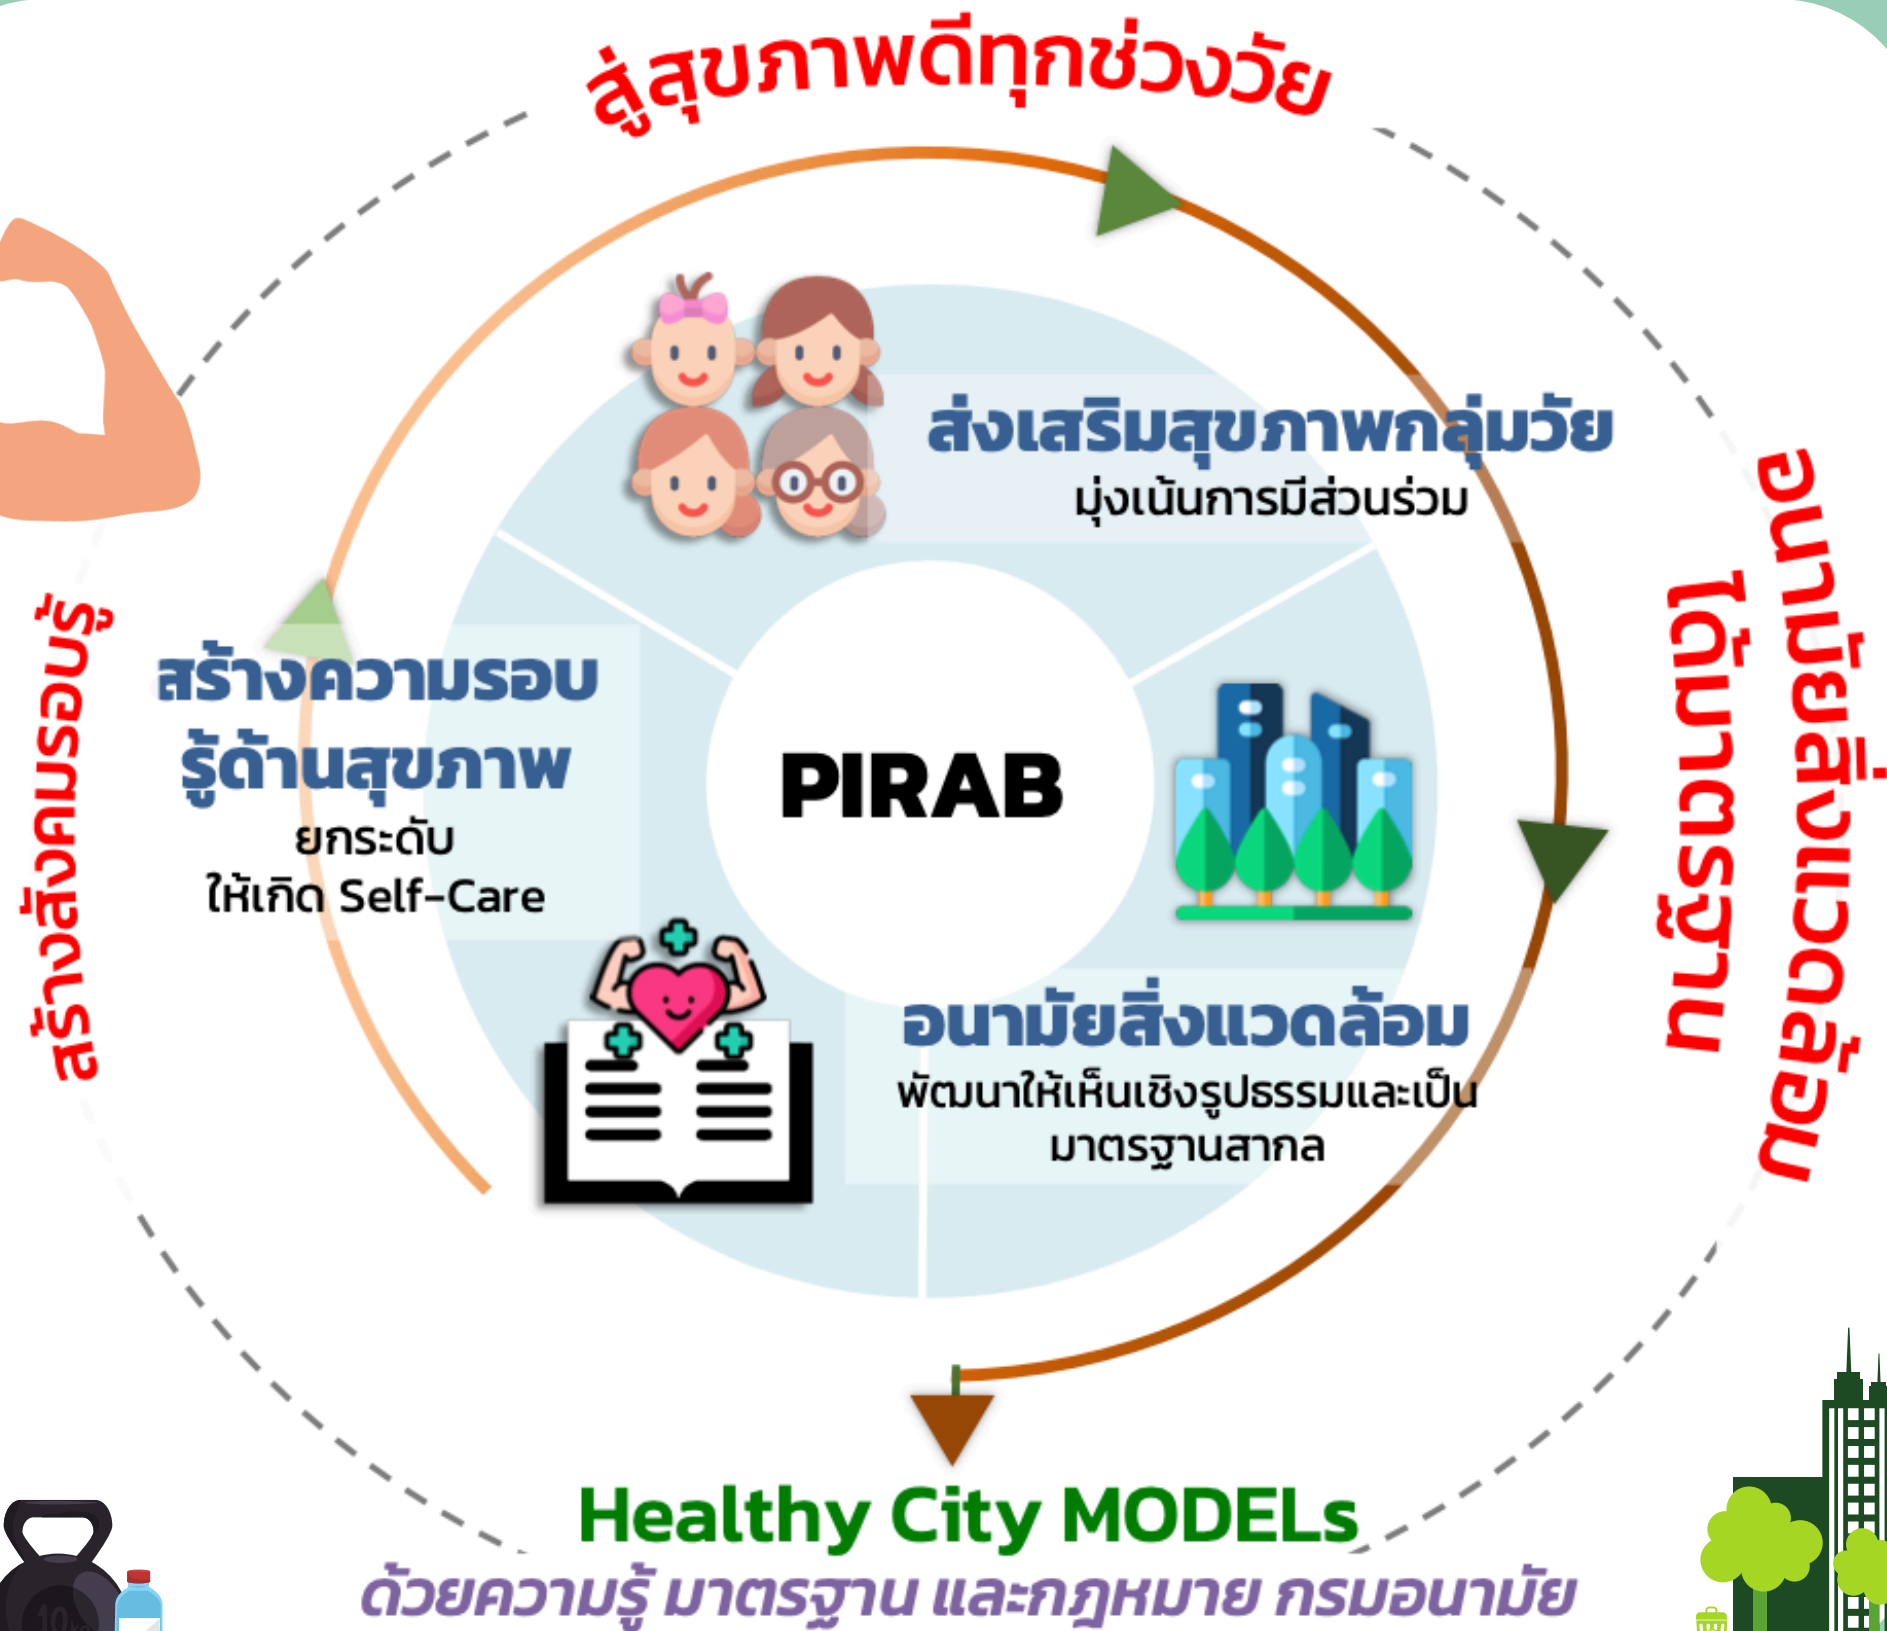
สู่สุขภาพดีทุกช่วงวัย

ส่งเสริมสุขภาพกลุ่มวัย
มุ่งเน้นการมีส่วนร่วม

อนามัยสิ่งแวดล้อมได้มาตรฐาน

PIRAB

สร้างความรอบรู้ด้านสุขภาพ
ยกระดับ
ให้เกิด Self-Care

สร้างสังคมรอบรู้

อนามัยสิ่งแวดล้อม
พัฒนาให้เห็นเชิงรูปธรรมและเป็นมาตรฐานสากล

Healthy City MODELs
ด้วยความรู้ มาตรฐาน และกฎหมาย กรมอนามัย